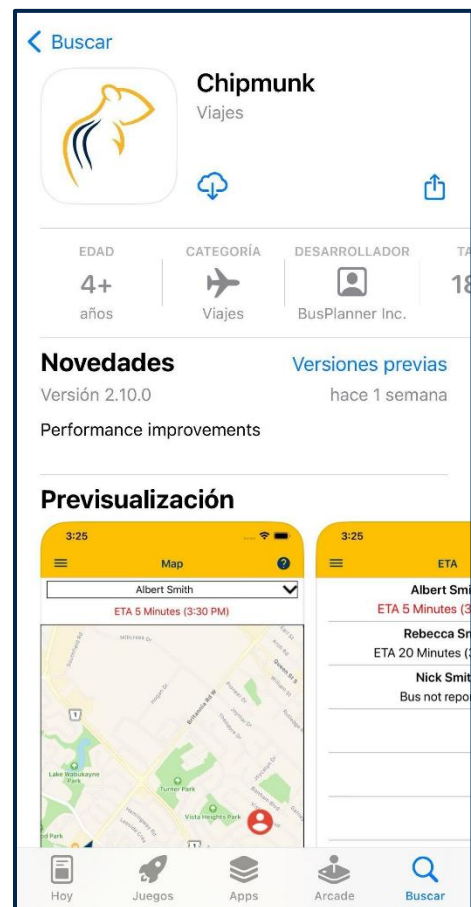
< Buscar

Chipmunk
Viajes

EDAD
4+
años

CATEGORÍA
Viajes

DESARROLLADOR
BusPlanner Inc.

TA
18

Novedades
Versiones previas
Versión 2.10.0
hace 1 semana

Performance improvements

Previsualización

3:25
Map
Albert Smith
ETA 5 Minutes (3:30 PM)

Lake Wabukayne Park
Turner Park
Vista Heights Park
Britannia Rd W
Queen St S
d Park

3:25
ETA
Albert Smi
ETA 5 Minutes (3
Rebecca Sr
ETA 20 Minutes (3
Nick Smit
Bus not repo

Hoy
Juegos
Apps
Arcade
Buscar